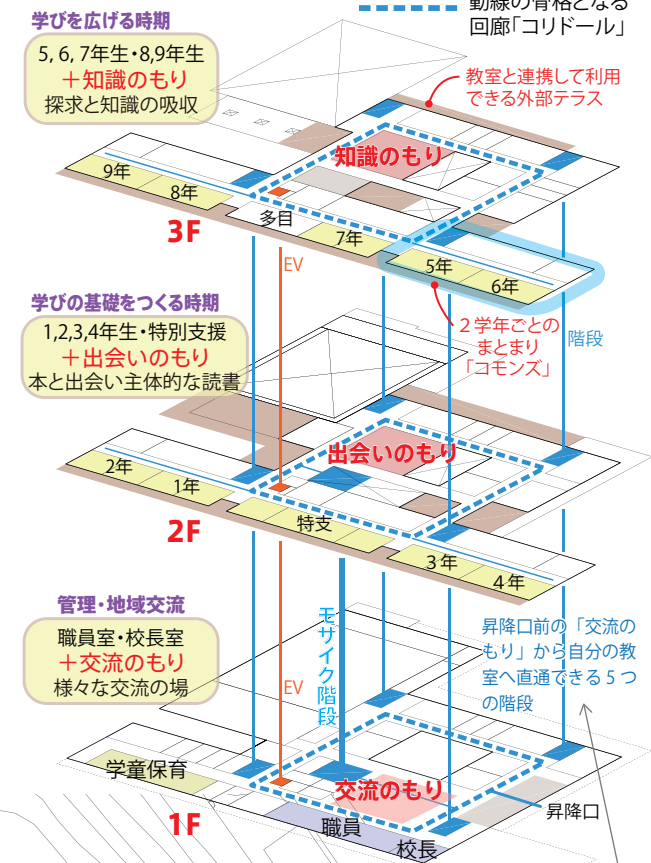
動線の骨格となる
回廊「コリドール」

学びを広げる時期
5, 6, 7年生・8,9年生
＋知識のもり
探求と知識の吸収

教室と連携して利用できる外部テラス

知識のもり
9年
8年
多目
7年
3F
EV
5年
6年

学びの基礎をつくる時期
1,2,3,4年生・特別支援
＋出会いのもり
本と出会い主体的な読書

２学年ごとのまとまり「コモンズ」
階段

出会いのもり
2年
1年
特支
2F
3年
4年

管理・地域交流
職員室・校長室
＋交流のもり
様々な交流の場

モザイク階段
EV

昇降口前の「交流のもり」から自分の教室へ直通できる５つの階段

学童保育
交流のもり
昇降口
1F
職員
校長